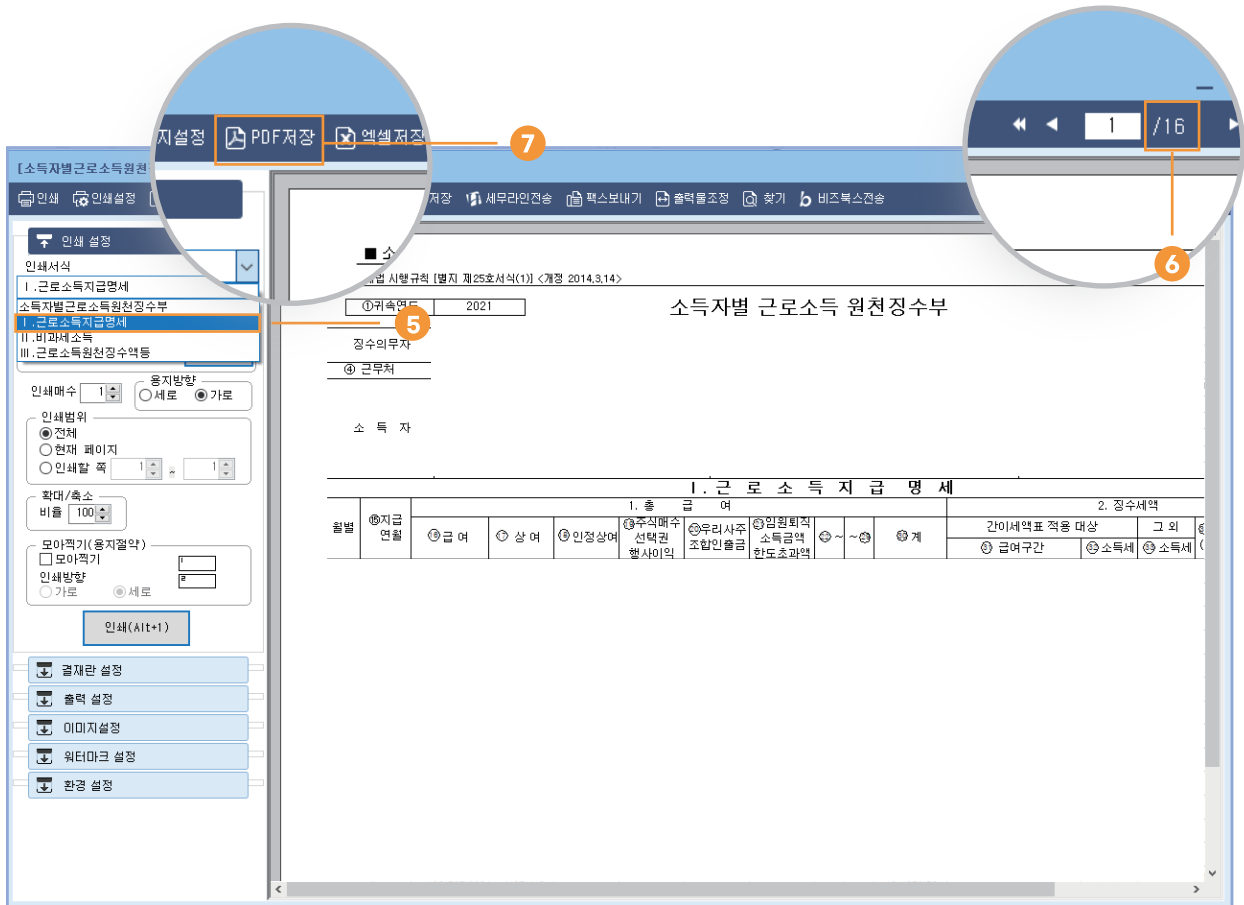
지설정 PDF저장 엑셀저장

7

1 /16

6

[소득자별근로소득원천

인쇄 인쇄설정

저장 세무라인전송 팩스보내기 출력물조정 찾기 비즈북스전송

인쇄 설정

인쇄서식

Ⅰ.근로소득지급명세

소득자별근로소득원천징수부

Ⅰ.근로소득지급명세

Ⅱ.비과세소득

Ⅲ.근로소득원천징수액등

5

인쇄매수 1

용지방향

세로 가로

인쇄범위

전체

현재 페이지

인쇄할 쪽 1 ~ 1

확대/축소

비율 100

모아찍기(용지절약)

모아찍기

인쇄방향

가로 세로

인쇄(Alt+1)

결재란 설정

출력 설정

이미지설정

워터마크 설정

환경 설정

■ 소

법 시행규칙 [별지 제25호서식(1)] <개정 2014,3,14>

①귀속연도 2021

소득자별 근로소득 원천징수부

징수의무자

④ 근무처

소 득 자

Ⅰ. 근 로 소 득 지 급 명 세

| 월별 | ⑮지급연월 | 1. 총 급 여 | | | | | | | | 2. 징수세액 | | |
|---|---|---|---|---|---|---|---|---|---|---|---|---|
| | | ⑯급 여 | ⑰상 여 | ⑱인정상여 | ⑲주식매수선택권행사이익 | ⑳우리사주조합인출금 | ㉑임원퇴직소득금액한도초과액 | ㉒~ | ~㉓ | ㉔계 | 간이세액표 적용 대상 | 그 외 |
| | | | | | | | | | | | ㉕ 급여구간 ㉖소득세 | ㉗소득세 |